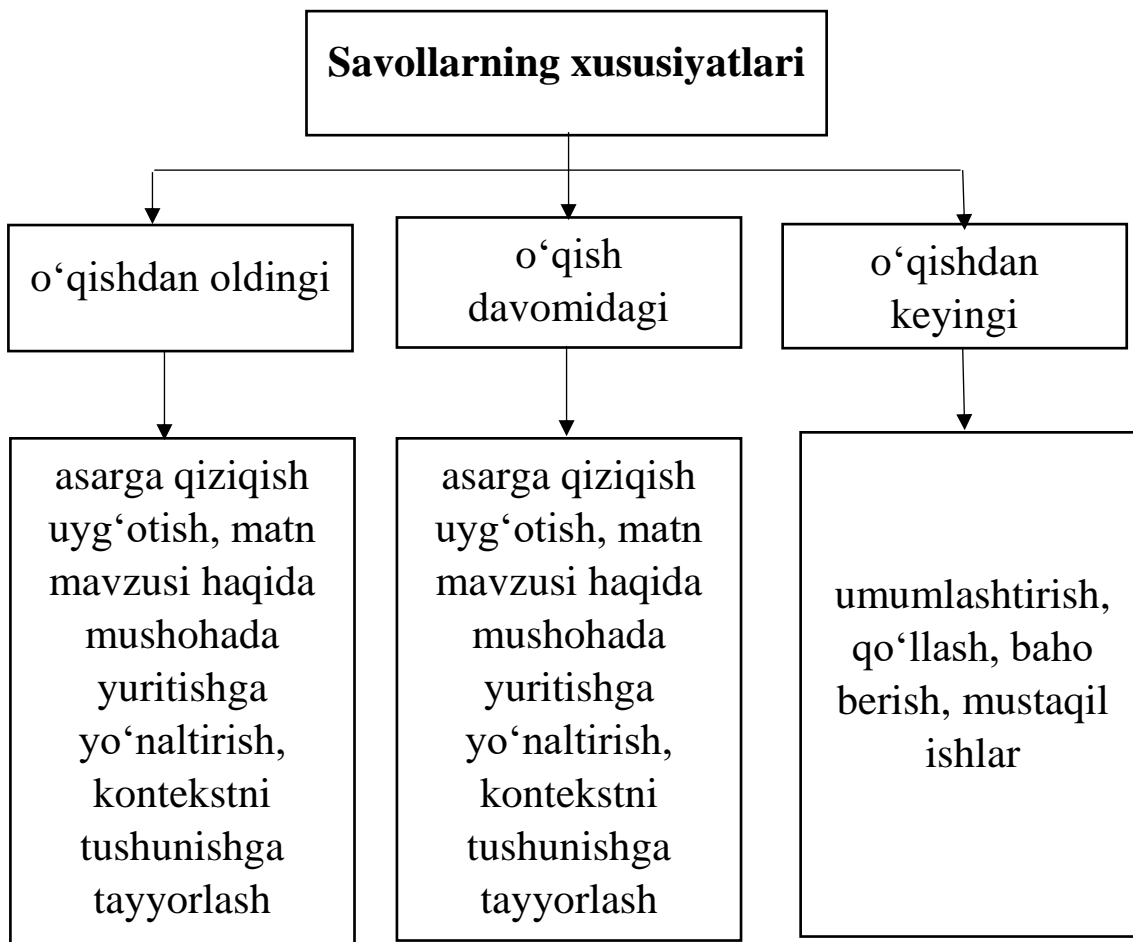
Savollarning xususiyatlari

o‘qishdan oldingi

o‘qish davomidagi

o‘qishdan keyingi

asarga qiziqish uyg‘otish, matn mavzusi haqida mushohada yuritishga yo‘naltirish, kontekstni tushunishga tayyorlash

asarga qiziqish uyg‘otish, matn mavzusi haqida mushohada yuritishga yo‘naltirish, kontekstni tushunishga tayyorlash

umumlashtirish, qo‘llash, baho berish, mustaqil ishlar